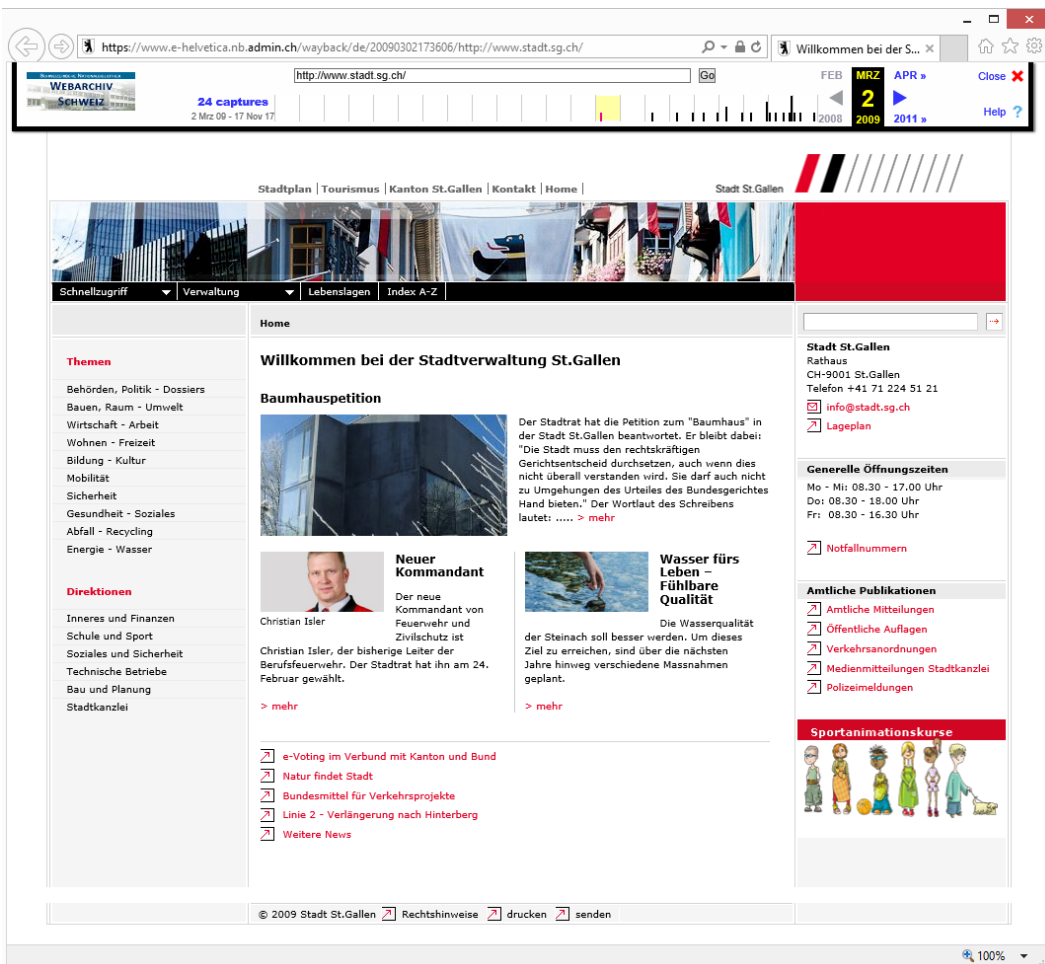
https://www.e-helvetica.nb.admin.ch/wayback/de/20090302173606/http://www.stadt.sg.ch/

Willkommen bei der S...

SCHWEIZERISCHE NATIONALBIBLIOTHEK
WEBARCHIV SCHWEIZ

http://www.stadt.sg.ch/ Go

24 captures
2 Mrz 09 - 17 Nov 17

FEB MRZ APR »
2
2008 2009 2011 »

Close
Help

Stadtplan | Tourismus | Kanton St.Gallen | Kontakt | Home |

Stadt St.Gallen

Schnellzugriff | Verwaltung | Lebenslagen | Index A-Z

Home

Themen

Behörden, Politik - Dossiers
Bauen, Raum - Umwelt
Wirtschaft - Arbeit
Wohnen - Freizeit
Bildung - Kultur
Mobilität
Sicherheit
Gesundheit - Soziales
Abfall - Recycling
Energie - Wasser

Direktionen

Inneres und Finanzen
Schule und Sport
Soziales und Sicherheit
Technische Betriebe
Bau und Planung
Stadtkanzlei

Willkommen bei der Stadtverwaltung St.Gallen

Baumhauspetition

Der Stadtrat hat die Petition zum "Baumhaus" in der Stadt St.Gallen beantwortet. Er bleibt dabei: "Die Stadt muss den rechtskräftigen Gerichtsentscheid durchsetzen, auch wenn dies nicht überall verstanden wird. Sie darf auch nicht zu Umgehungen des Urteiles des Bundesgerichtes Hand bieten." Der Wortlaut des Schreibens lautet: ..... > mehr

Neuer Kommandant

Christian Isler

Der neue Kommandant von Feuerwehr und Zivilschutz ist Christian Isler, der bisherige Leiter der Berufsfeuerwehr. Der Stadtrat hat ihn am 24. Februar gewählt.

> mehr

Wasser fürs Leben – Fühlbare Qualität

Die Wasserqualität der Steinach soll besser werden. Um dieses Ziel zu erreichen, sind über die nächsten Jahre hinweg verschiedene Massnahmen geplant.

> mehr

e-Voting im Verbund mit Kanton und Bund
Natur findet Stadt
Bundesmittel für Verkehrsprojekte
Linie 2 - Verlängerung nach Hinterberg
Weitere News

Stadt St.Gallen
Rathaus
CH-9001 St.Gallen
Telefon +41 71 224 51 21
info@stadt.sg.ch
Lageplan

Generelle Öffnungszeiten
Mo - Mi: 08.30 - 17.00 Uhr
Do: 08.30 - 18.00 Uhr
Fr: 08.30 - 16.30 Uhr

Notfallnummern

Amtliche Publikationen
Amtliche Mitteilungen
Öffentliche Auflagen
Verkehrsanordnungen
Medienmitteilungen Stadtkanzlei
Polizeimeldungen

Sportanimationskurse

© 2009 Stadt St.Gallen Rechtshinweise drucken senden

100%